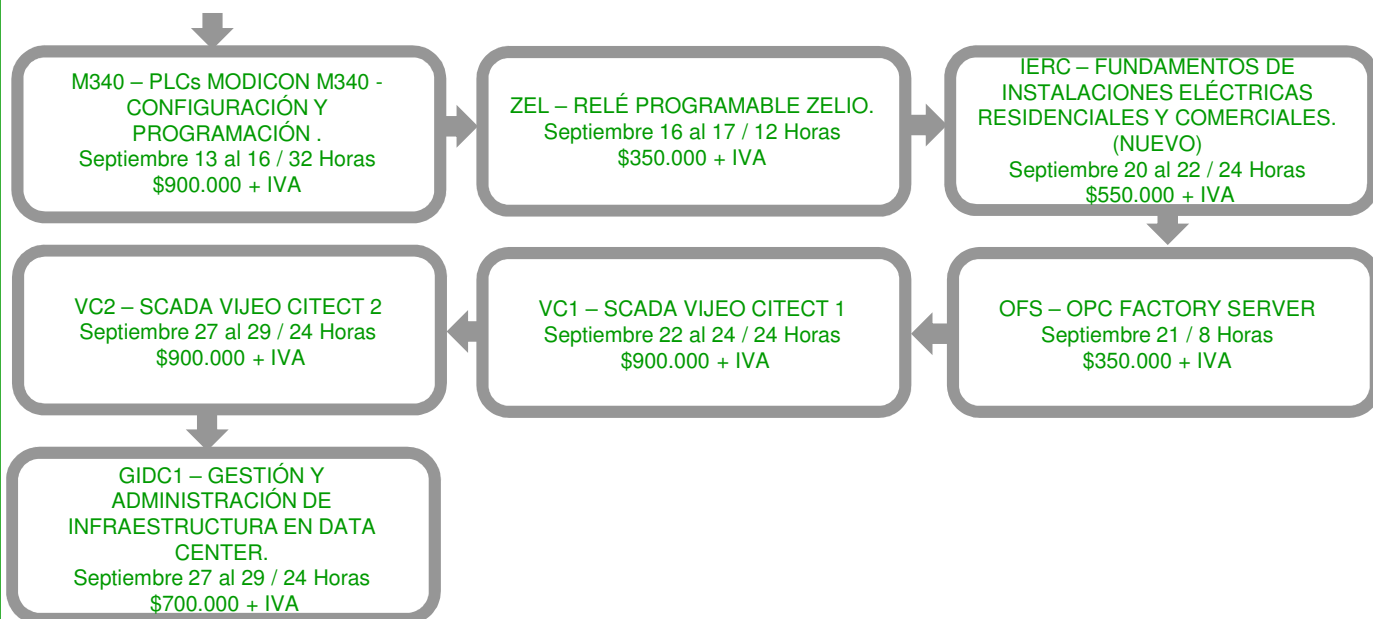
M340 – PLCs MODICON M340 - CONFIGURACIÓN Y PROGRAMACIÓN .
Septiembre 13 al 16 / 32 Horas
\$900.000 + IVA

ZEL – RELÉ PROGRAMABLE ZELIO.
Septiembre 16 al 17 / 12 Horas
\$350.000 + IVA

IERC – FUNDAMENTOS DE INSTALACIONES ELÉCTRICAS RESIDENCIALES Y COMERCIALES. (NUEVO)
Septiembre 20 al 22 / 24 Horas
\$550.000 + IVA

OFS – OPC FACTORY SERVER
Septiembre 21 / 8 Horas
\$350.000 + IVA

VC1 – SCADA VIJEO CITECT 1
Septiembre 22 al 24 / 24 Horas
\$900.000 + IVA

VC2 – SCADA VIJEO CITECT 2
Septiembre 27 al 29 / 24 Horas
\$900.000 + IVA

GIDC1 – GESTIÓN Y ADMINISTRACIÓN DE INFRAESTRUCTURA EN DATA CENTER.
Septiembre 27 al 29 / 24 Horas
\$700.000 + IVA